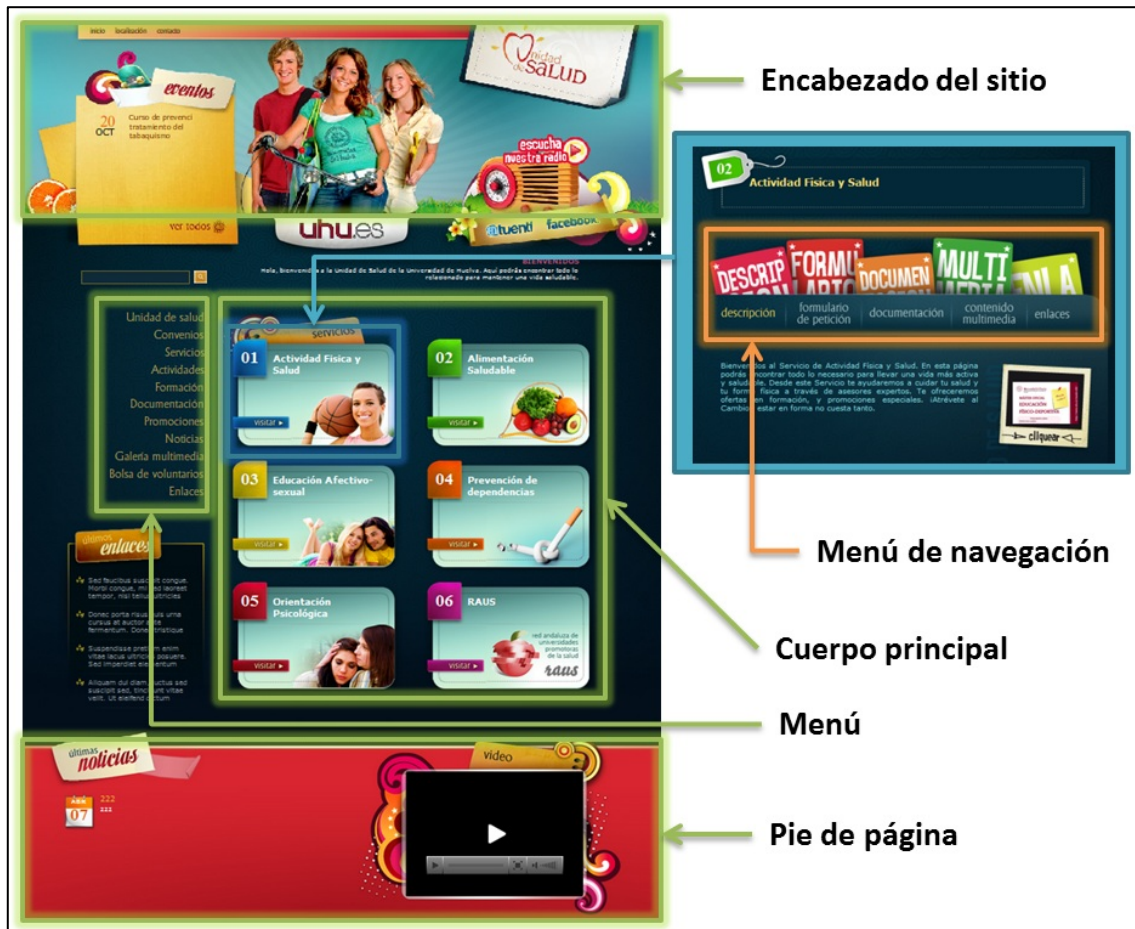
inicio localización contacto

eventos

20 OCT Curso de prevención tratamiento del tabaquismo

ver todos

Unidad de SALUD

escucha nuestra radio

uhu.es

tuenti facebook

Encabezado del sitio

BIENVENIDOS
Hola, bienvenido a la Unidad de Salud de la Universidad de Huelva. Aquí podrás encontrar todo lo relacionado para mantener una vida saludable.

Unidad de salud
Convenios
Servicios
Actividades
Formación
Documentación
Promociones
Noticias
Galería multimedia
Bolsa de voluntarios
Enlaces

servicios

01 Actividad Física y Salud
visitar

02 Alimentación Saludable
visitar

03 Educación Afectivo-sexual
visitar

04 Prevención de dependencias
visitar

05 Orientación Psicológica
visitar

06 RAUS
red andaluza de universidades promotoras de la salud
raus
visitar

últimos enlaces

Sed faucibus suscipit congue. Morbi congue, mi sed laoreet tempor, nisi tellus ultricies.

Donec porta risus quis urna cursus at auctor ante fermentum. Donec tristique

Suspendisse pretium enim vitae lacus ultricies posuere. Sed imperdiet elementum

Aliquam dui diam, luctus sed suscipit sed, tincidunt vitae velit. Ut eleifend rutrum

02 Actividad Física y Salud

DESCRIP FORMU DOCUMEN MULTI ENLA

descripción | formulario de petición | documentación | contenido multimedia | enlaces

Bienvenidos al Servicio de Actividad Física y Salud. En esta página podrás encontrar todo lo necesario para llevar una vida más activa y saludable. Desde este Servicio te ayudaremos a cuidar tu salud y tu forma física a través de asesores expertos. Te ofrecemos ofertas en formación, y promociones especiales. ¡Atrévete al Cambio! estar en forma no cuesta tanto.

EDUCACIÓN FÍSICO-DEPORTIVA

cliquear

Menú de navegación

Cuerpo principal

Menú

últimas noticias

07 222

video

Pie de página